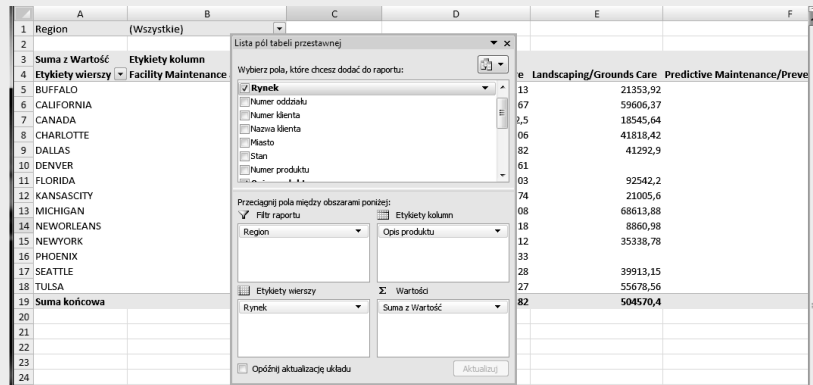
| | A | B | C | D | E | F |
|---|---|---|---|---|---|---|
| 1 | Region | (Wszystkie) | | | | |
| 2 | | | | | | |
| 3 | Suma z Wartość | Etykiety kolumn | | | | |
| 4 | Etykiety wierszy | Facility Maintenance | | e | Landscaping/Grounds Care | Predictive Maintenance/Preve |
| 5 | BUFFALO | | | 13 | 21353,92 | |
| 6 | CALIFORNIA | | | 67 | 59606,37 | |
| 7 | CANADA | | | 2,5 | 18545,64 | |
| 8 | CHARLOTTE | | | 06 | 41818,42 | |
| 9 | DALLAS | | | 82 | 41292,9 | |
| 10 | DENVER | | | 61 | | |
| 11 | FLORIDA | | | 03 | 92542,2 | |
| 12 | KANSASCITY | | | 74 | 21005,6 | |
| 13 | MICHIGAN | | | 08 | 68613,88 | |
| 14 | NEWORLEANS | | | 18 | 8860,98 | |
| 15 | NEWYORK | | | 12 | 35338,78 | |
| 16 | PHOENIX | | | 33 | | |
| 17 | SEATTLE | | | 28 | 39913,15 | |
| 18 | TULSA | | | 27 | 55678,56 | |
| 19 | Suma końcowa | | | 82 | 504570,4 | |
| 20 | | | | | | |
| 21 | | | | | | |
| 22 | | | | | | |
| 23 | | | | | | |
| 24 | | | | | | |

Lista pól tabeli przestawnej

Wybierz pola, które chcesz dodać do raportu:

Rynek
Numer oddziału
Numer klienta
Nazwa klienta
Miasto
Stan
Numer produktu

Przeciągnij pola między obszarami poniżej:

Filtr raportu
Region

Etykiety kolumn
Opis produktu

Etykiety wierszy
Rynek

Wartości
Suma z Wartość

Opóźnij aktualizację układu

Aktualizuj